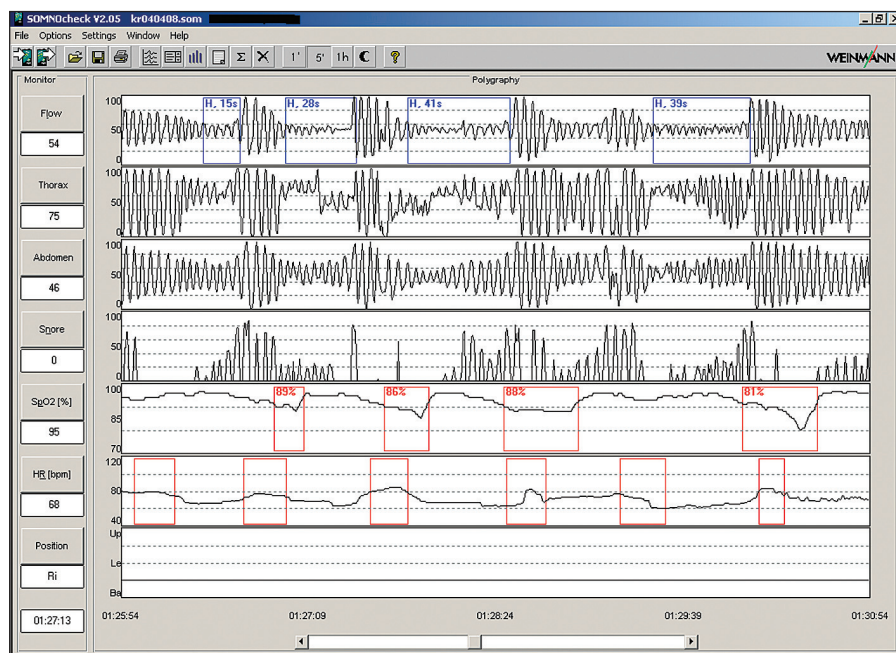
SOMNOcheck V2.05 kr040408.som

File Options Settings Window Help

1' 5' 1h ?

WEINMANN

Monitor

Polygraphy

Flow
54

Thorax
75

Abdomen
46

Snore
0

SpO2 [%]
95

HR [bpm]
68

Position
Ri

01:27:13

100
50
0

H, 15s
H, 28s
H, 41s
H, 39s

100
50
0

100
50
0

100
50
0

100
85
70

89%
86%
88%
81%

120
80
40

Up
Le
Ba

01:25:54
01:27:09
01:28:24
01:29:39
01:30:54